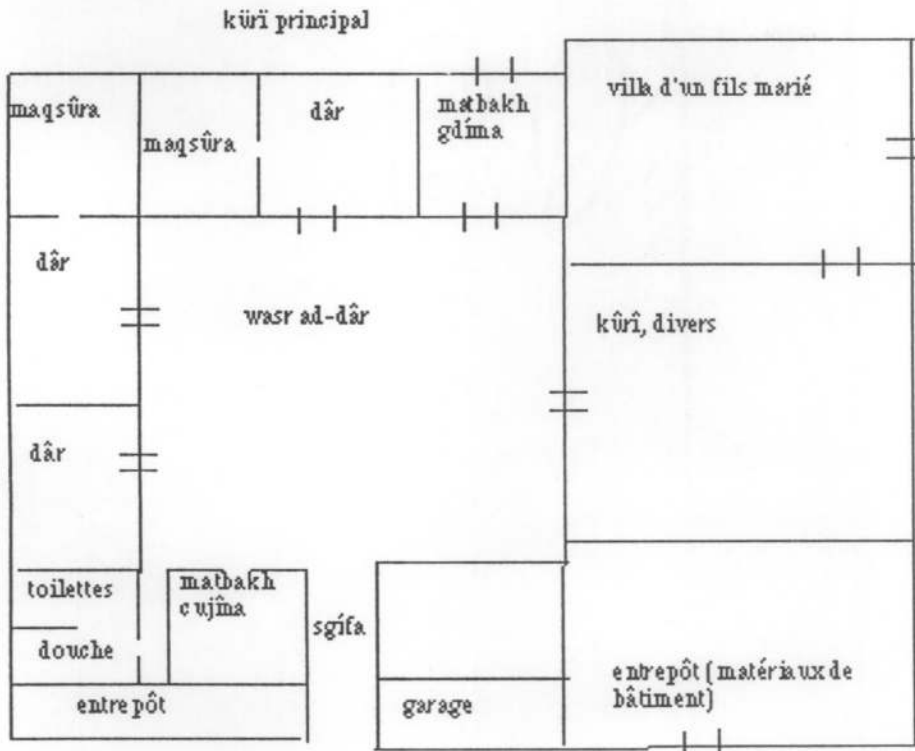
kûrî principal

maqsûra

maqsûra

dâr

matbakh gdîma

villa d'un fils marié

dâr

wasr ad-dâr

kûrî, divers

dâr

toilettes

matbakh cujîna

sgîfa

douche

entrepôt (matériaux de bâtiment)

entrepôt

garage